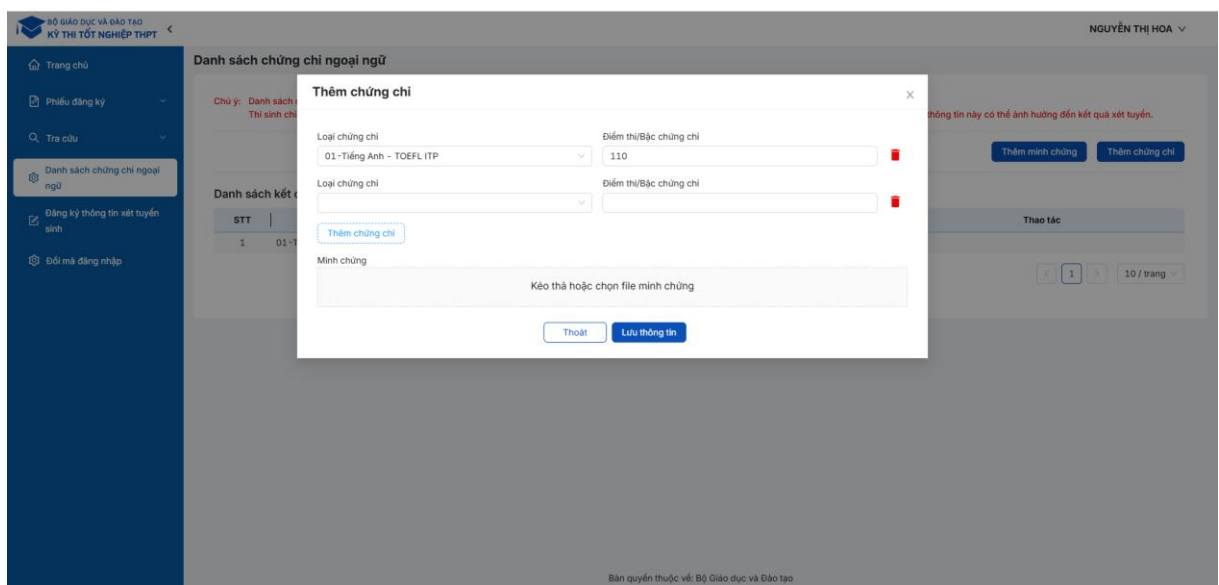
BỘ GIÁO DỤC VÀ ĐÀO TẠO
KỲ THI TỐT NGHIỆP THPT

NGUYỄN THỊ HOA

Trang chủ
Phiếu đăng ký
Tra cứu
Danh sách chứng chỉ ngoại ngữ
Đăng ký thông tin xét tuyển sinh
Đổi mã đăng nhập

Danh sách chứng chỉ ngoại ngữ

Chú ý: Danh sách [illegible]
Thí sinh chỉ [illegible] thông tin này có thể ảnh hưởng đến kết quả xét tuyển.

Thêm minh chứng
Thêm chứng chỉ

Danh sách kết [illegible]

| STT | | Thao tác |
|---|---|---|
| 1 | 01-T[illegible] | |

1
10 / trang

Thêm chứng chỉ

Loại chứng chỉ
01-Tiếng Anh - TOEFL ITP
Điểm thi/Bậc chứng chỉ
110

Loại chứng chỉ
Điểm thi/Bậc chứng chỉ

Thêm chứng chỉ

Minh chứng
Kéo thả hoặc chọn file minh chứng

Thoát
Lưu thông tin

Bản quyền thuộc về: Bộ Giáo dục và Đào tạo